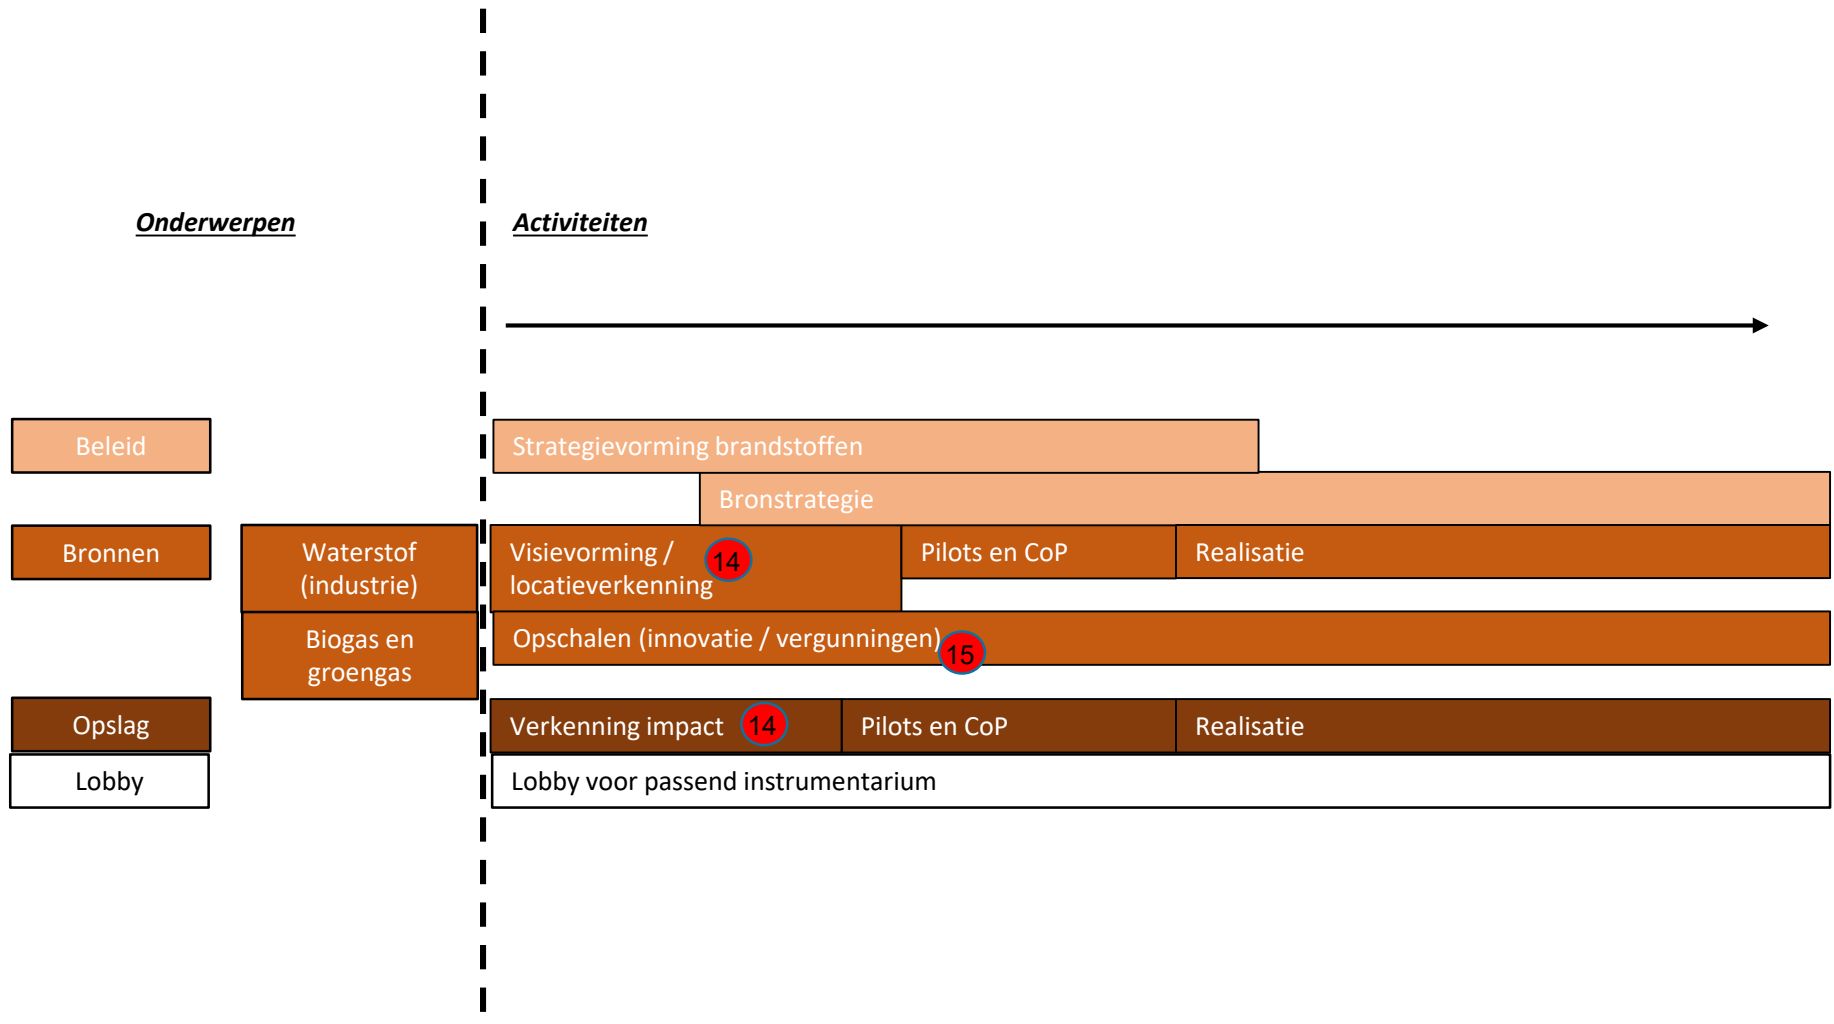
Onderwerpen

Activiteiten

Beleid

Strategievorming brandstoffen

Bronstrategie

Bronnen

Waterstof (industrie)

Visievorming / locatieverkenning 14

Pilots en CoP

Realisatie

Biogas en groengas

Opschalen (innovatie / vergunningen) 15

Opslag

Verkenning impact 14

Pilots en CoP

Realisatie

Lobby

Lobby voor passend instrumentarium